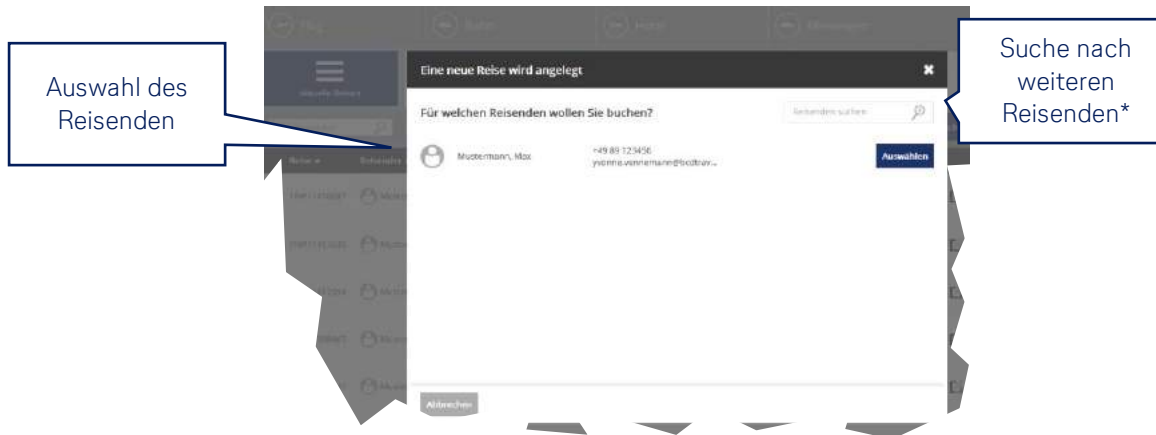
Auswahl des Reisenden

Eine neue Reise wird angelegt

Für welchen Reisenden wollen Sie buchen?

Reisenden suchen

Mustermann, Max

+49 89 123456
yvonne.vennemann@bcdtrav...

Auswählen

Abbrechen

Suche nach weiteren Reisenden*